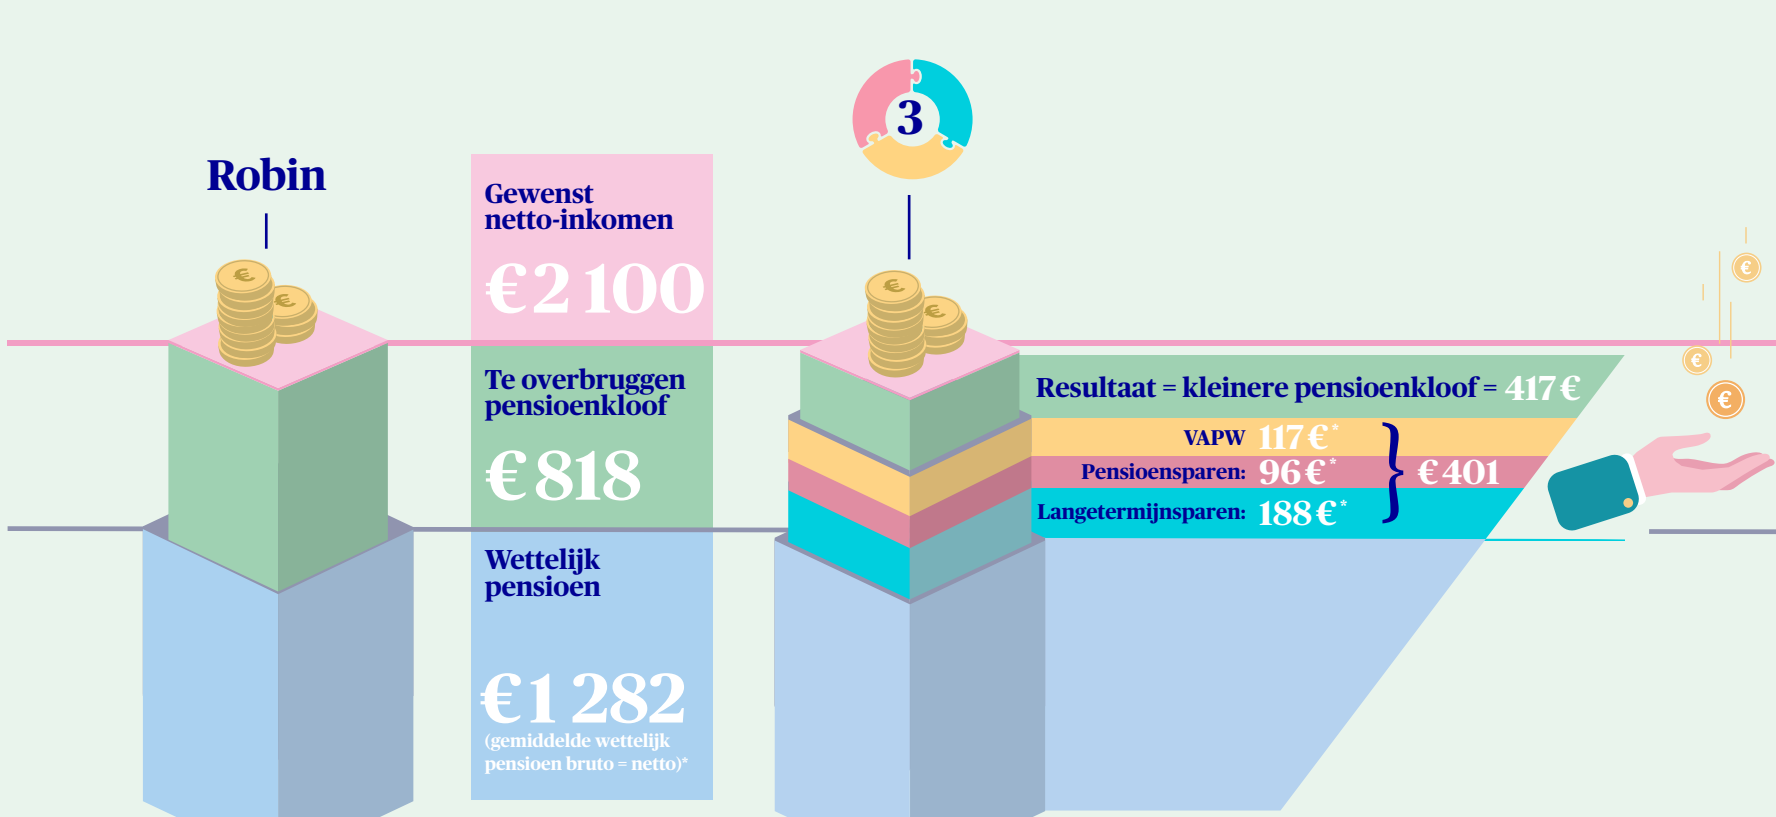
Robin

Gewenst netto-inkomen

€2 100

Te overbruggen pensioenkloof

€818

Wettelijk pensioen

€1 282
(gemiddelde wettelijk pensioen bruto = netto)*

3

Resultaat = kleinere pensioenkloof = 417 €

VAPW 117 €*
Pensioensparen: 96 €*
Langetermijnsparen: 188 €*

€401

€
€
€